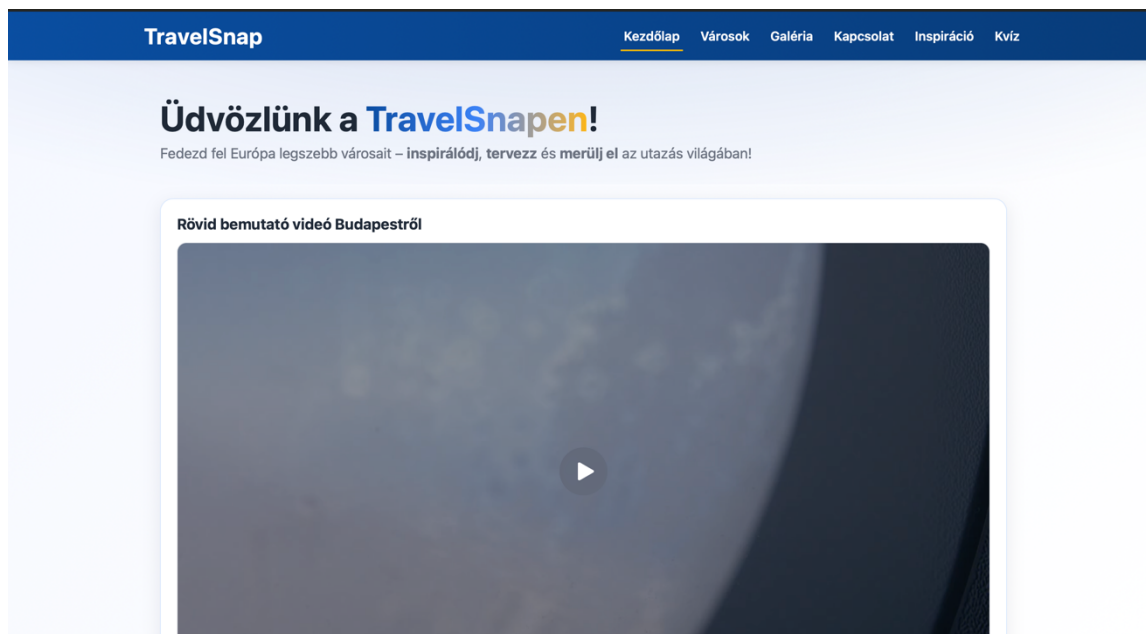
TravelSnap

Kezdőlap Városok Galéria Kapcsolat Inspiráció Kvíz

Üdvözlünk a TravelSnapen!

Fedezd fel Európa legszebb városait – inspirálódj, tervezz és merülj el az utazás világában!

Rövid bemutató videó Budapestről